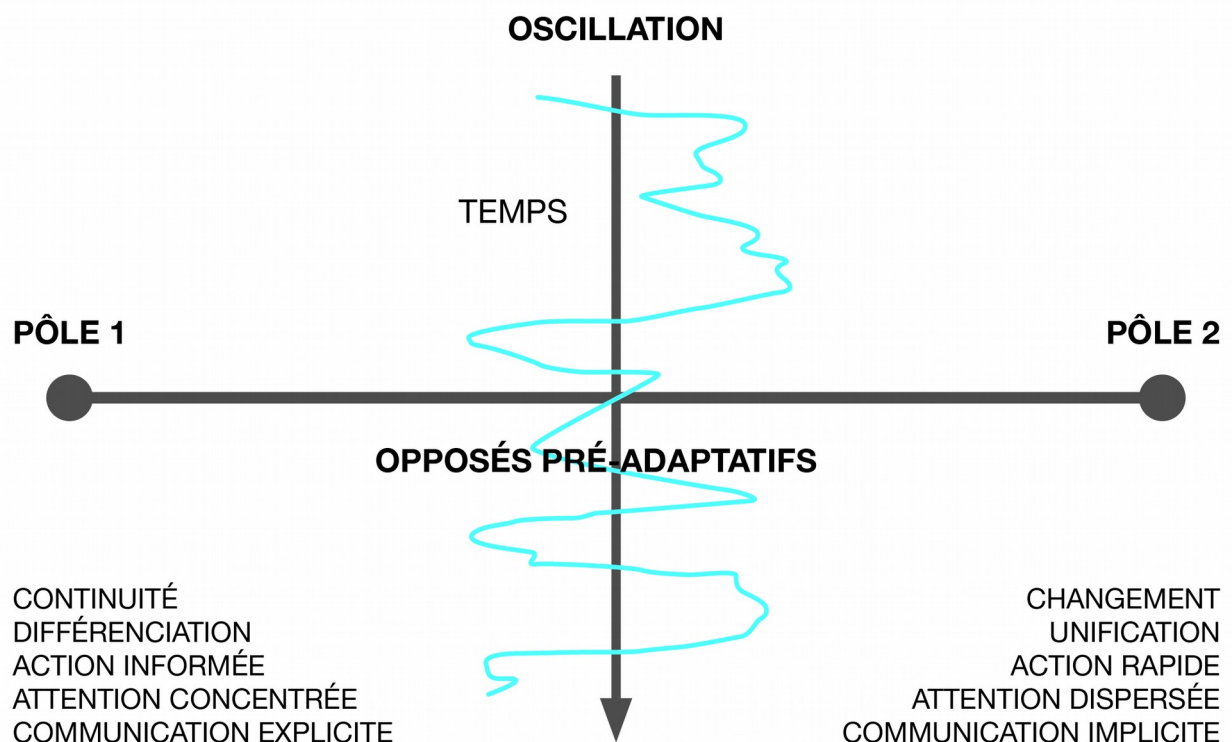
OSCILLATION

TEMPS

PÔLE 1

PÔLE 2

OPPOSÉS PRÉ-ADAPTATIFS

CONTINUITÉ
DIFFÉRENCIATION
ACTION INFORMÉE
ATTENTION CONCENTRÉE
COMMUNICATION EXPLICITE

CHANGEMENT
UNIFICATION
ACTION RAPIDE
ATTENTION DISPERSÉE
COMMUNICATION IMPLICITE